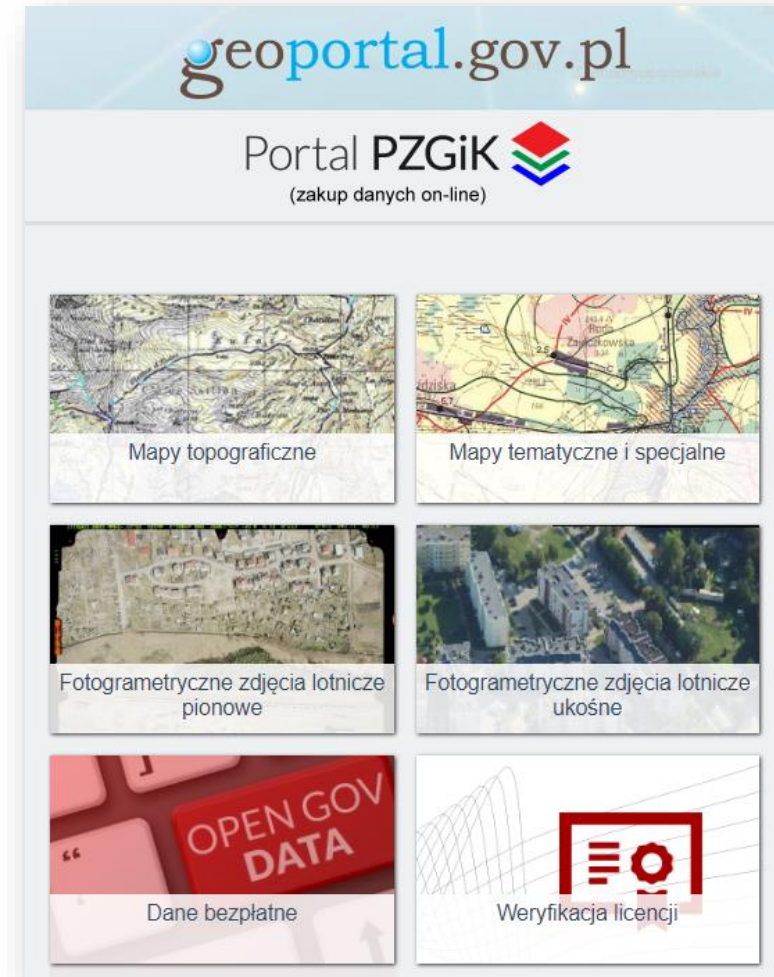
geoportal.gov.pl

Portal PZGiK
(zakup danych on-line)

Mapy topograficzne

Mapy tematyczne i specjalne

Fotogrametryczne zdjęcia lotnicze pionowe

Fotogrametryczne zdjęcia lotnicze ukośne

OPEN GOV DATA

Dane bezpłatne

Weryfikacja licencji